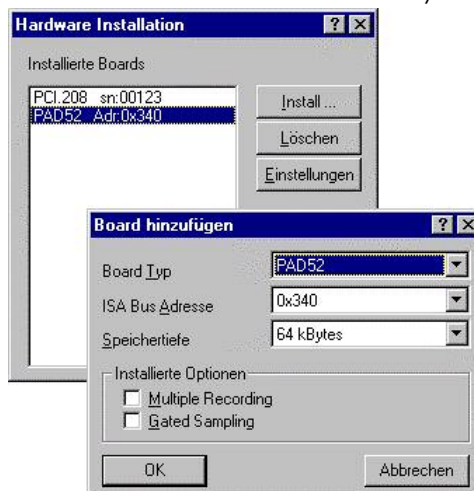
Hardware Installation

Installierte Boards

PCI.208 sn:00123
PAD52 Adr:0x340

Install ...

Löschen

Einstellungen

Board hinzufügen

Board Typ PAD52

ISA Bus Adresse 0x340

Speichertiefe 64 kBytes

Installierte Optionen

Multiple Recording

Gated Sampling

OK

Abbrechen